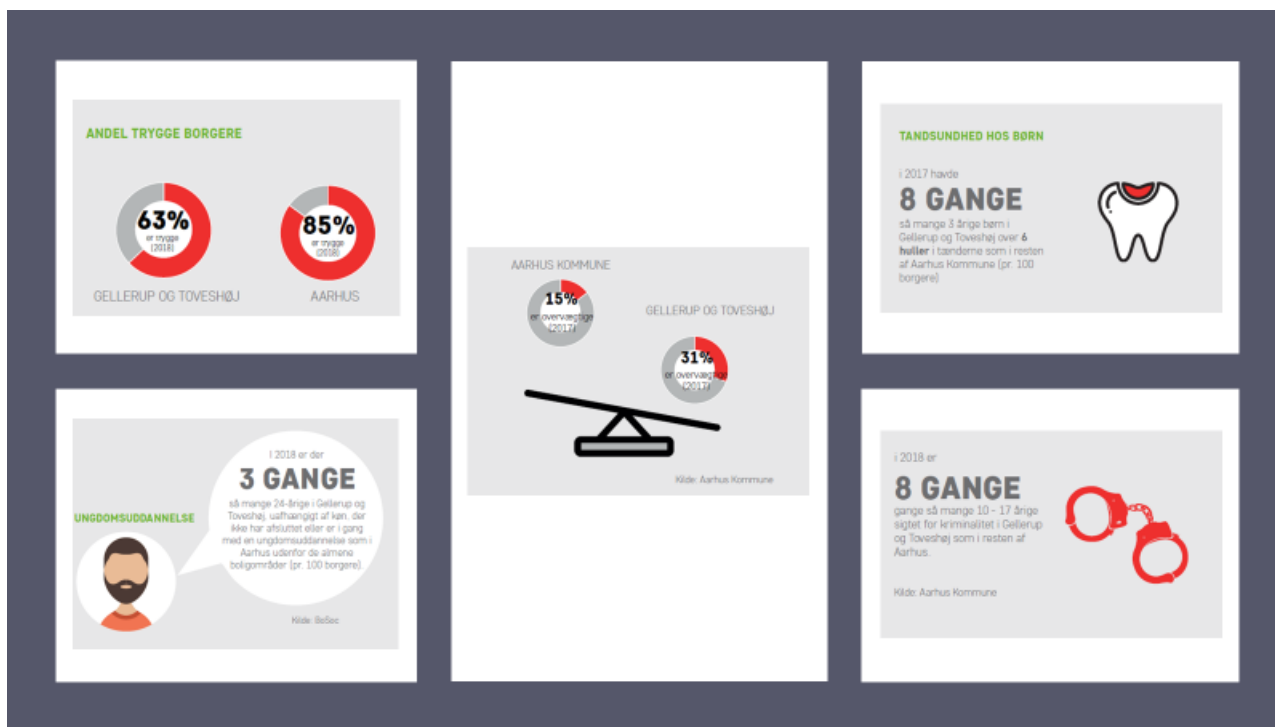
ANDEL TRYGGE BORGERE

63%
er trygge
(2018)

GELLERUP OG TOVESHØJ

85%
er trygge
(2018)

AARHUS

AARHUS KOMMUNE

15%
er overvægtige
(2017)

GELLERUP OG TOVESHØJ

31%
er overvægtige
(2017)

Kilde: Aarhus Kommune

TANDSUNDHED HOS BØRN

i 2017 havde

8 GANGE

så mange 3 årige børn i Gellerup og Toveshøj over 6 huller i tænderne som i resten af Aarhus Kommune (pr. 100 borgere)

UNGDOMSUDDANNELSE

I 2018 er der

3 GANGE

så mange 24-årige i Gellerup og Toveshøj, uafhængigt af køn, der ikke har afsluttet eller er i gang med en ungdomsuddannelse som i Aarhus udenfor de almene boligområder (pr. 100 borgere).

Kilde: BoSoc

i 2018 er

8 GANGE

gange så mange 10 - 17 årige sigtet for kriminalitet i Gellerup og Toveshøj som i resten af Aarhus.

Kilde: Aarhus Kommune